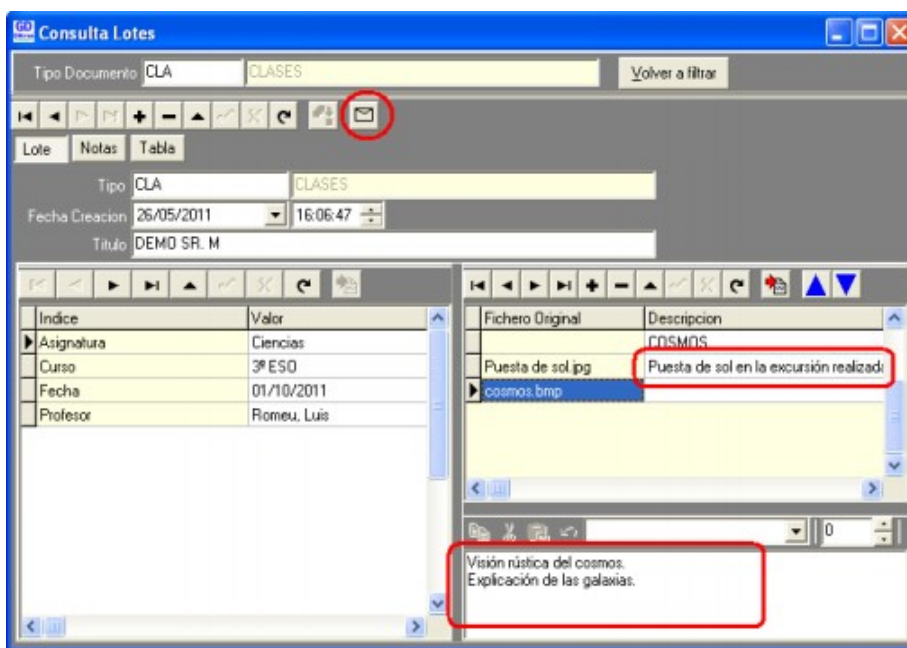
Consulta Lotes

Tipo Documento CLA CLASES Volver a filtrar

Lote Notas Tabla

Tipo CLA CLASES

Fecha Creacion 26/05/2011 16:06:47

Titulo DEMO SR. M

| Indice | Valor |
|---|---|
| Asignatura | Ciencias |
| Curso | 3º ESO |
| Fecha | 01/10/2011 |
| Profesor | Romeu, Luis |

| Fichero Original | Descripcion |
|---|---|
| | COSMOS |
| Puesta de sol.jpg | Puesta de sol en la excursión realizada |
| cosmos.bmp | |

0

Visión rústica del cosmos.
Explicación de las galaxias.